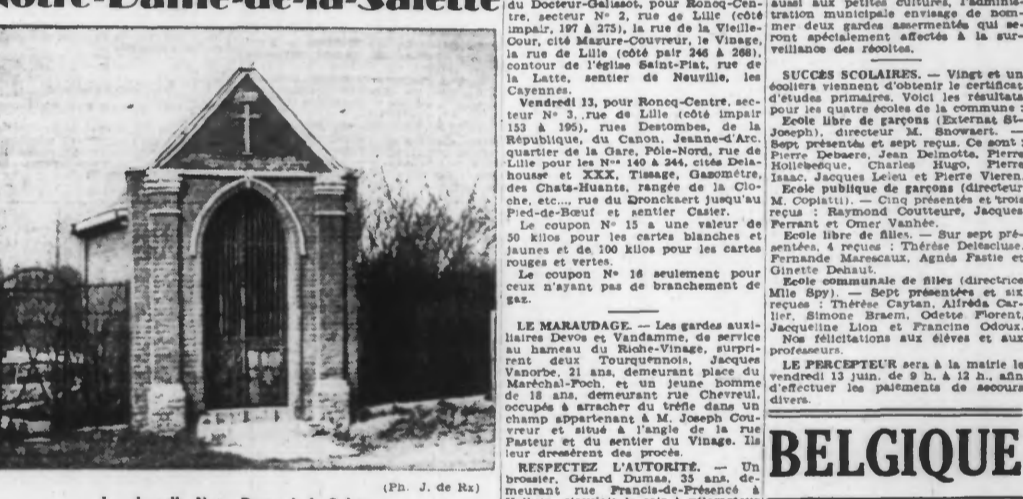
Notre-Dame-de-la-Salette

(Ph. J. de Rx)

du Docteur-Galissot, pour Roncq-Centre, secteur N° 2, rue de Lille (côté impair, 197 à 275), la rue de la Vieille-Cour, cité Mazure-Courreur, le Vinage, la rue de Lille (côté pair 246 à 268), contour de l'église Saint-Piat, rue de la Latte, sentier de Neuville, les Cayennes.

Vendredi 13, pour Roncq-Centre, secteur N° 3, rue de Lille (côté impair 153 à 195), rues Destombes, de la République, du Canon, Jeanne-d'Arc, quartier de la Gare, Pôle-Nord, rue de Lille pour les N°s 140 à 244, cités Delahousse et XXX, Tissage, Gasométre, des Chats-Huants, rangée de la Cloche, etc..., rue du Dronckaert jusqu'au Pied-de-Bœuf et sentier Casier.

Le coupon N° 15 a une valeur de 50 kilos pour les cartes blanches et jaunes et de 100 kilos pour les cartes rouges et vertes.

Le coupon N° 16 seulement pour ceux n'ayant pas de branchement de gaz.

LE MARAUDAGE. — Les gardes auxiliaires Devos et Vandamme, de service au hameau du Riche-Vinage, surprirent deux Tourquennois, Jacques Vanorbe, 21 ans, demeurant place du Maréchal-Foch, et un jeune homme de 18 ans, demeurant rue Chevreul, occupés à arracher du trèfle dans un champ appartenant à M. Joseph Couvreur et situé à l'angle de la rue Pasteur et du sentier du Vinage. Ils leur dressèrent des procès.

RESPECTEZ L'AUTORITÉ. — Un brossier, Gérard Dumas, 35 ans, demeurant rue Francis-de-Présencé

aussi aux petites cultures, l'administration municipale envisage de nommer deux gardes assermentés qui seront spécialement affectés à la surveillance des récoltes.

SUCCÈS SCOLAIRES. — Vingt et un écoliers viennent d'obtenir le certificat d'études primaires. Voici les résultats pour les quatre écoles de la commune :

Ecole libre de garçons (Externat St-Joseph), directeur M. Snowaert. — Sept présentés et sept reçus. Ce sont : Pierre Debaere, Jean Delmotte, Pierre Hollebecque, Charles Hugo, Pierre Isaac, Jacques Leleu et Pierre Vieren.

Ecole publique de garçons (directeur M. Copiatti). — Cinq présentés et trois reçus : Raymond Coutteure, Jacques Ferrant et Omer Vanhée.

Ecole libre de filles. — Sur sept présentées, 4 reçues : Thérèse Delescluse, Fernande Marescaux, Agnès Fastie et Ginette Dehaut.

Ecole communale de filles (directrice Mlle Spy). — Sept présentées et six reçues : Thérèse Caytan, Alfréda Carlier, Simone Braem, Odette Florent, Jacqueline Lion et Francine Odoux.

Nos félicitations aux élèves et aux professeurs.

LE PERCEPTEUR sera à la mairie le vendredi 13 juin, de 9 h. à 12 h., afin d'effectuer les paiements de secours divers.

BELGIQUE